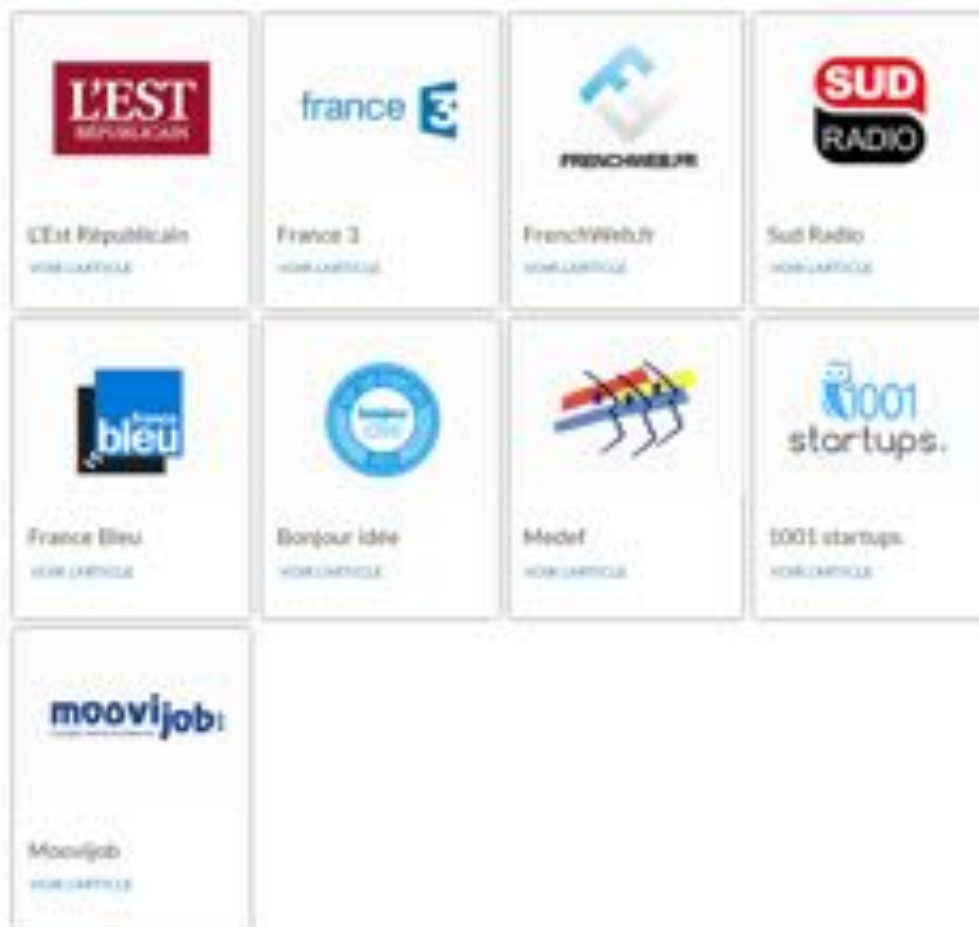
L'EST RÉPUBLICAIN

L'Est Républicain
VOIR L'ARTICLE

france 3

France 3
VOIR L'ARTICLE

FRENCHWEB.FR

FrenchWeb.fr
VOIR L'ARTICLE

SUD RADIO

Sud Radio
VOIR L'ARTICLE

france bleu

France Bleu
VOIR L'ARTICLE

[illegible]

Bonjour idée
VOIR L'ARTICLE

Medef
VOIR L'ARTICLE

1001 startups.

1001 startups
VOIR L'ARTICLE

moovijob
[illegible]

Moovijob
VOIR L'ARTICLE